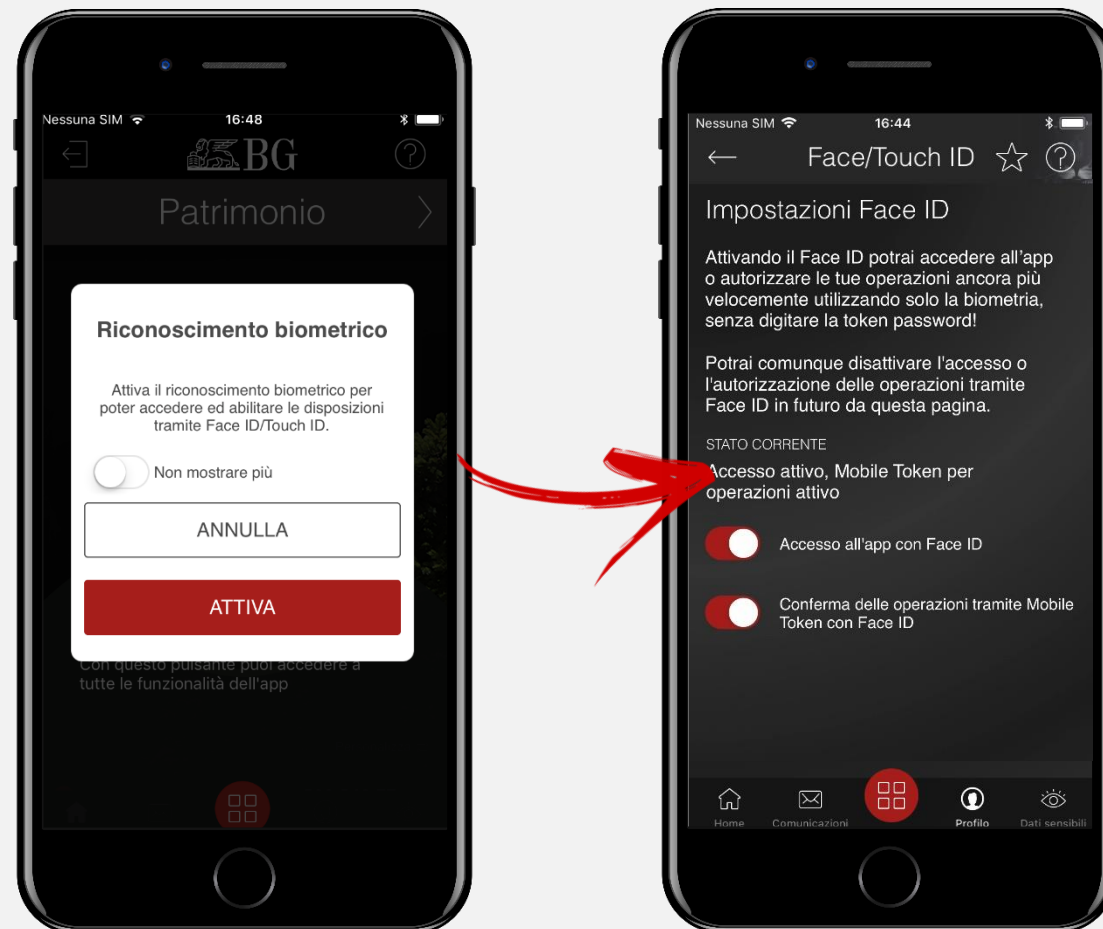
Nessuna SIM 16:48

BG

Patrimonio

Riconoscimento biometrico

Attiva il riconoscimento biometrico per poter accedere ed abilitare le disposizioni tramite Face ID/Touch ID.

Non mostrare più

ANNULLA

ATTIVA

Con questo pulsante puoi accedere a tutte le funzionalità dell'app

Nessuna SIM 16:44

Face/Touch ID

Impostazioni Face ID

Attivando il Face ID potrai accedere all'app o autorizzare le tue operazioni ancora più velocemente utilizzando solo la biometria, senza digitare la token password!

Potrai comunque disattivare l'accesso o l'autorizzazione delle operazioni tramite Face ID in futuro da questa pagina.

STATO CORRENTE

Accesso attivo, Mobile Token per operazioni attivo

Accesso all'app con Face ID

Conferma delle operazioni tramite Mobile Token con Face ID

Home Comunicazioni Profilo Dati sensibili